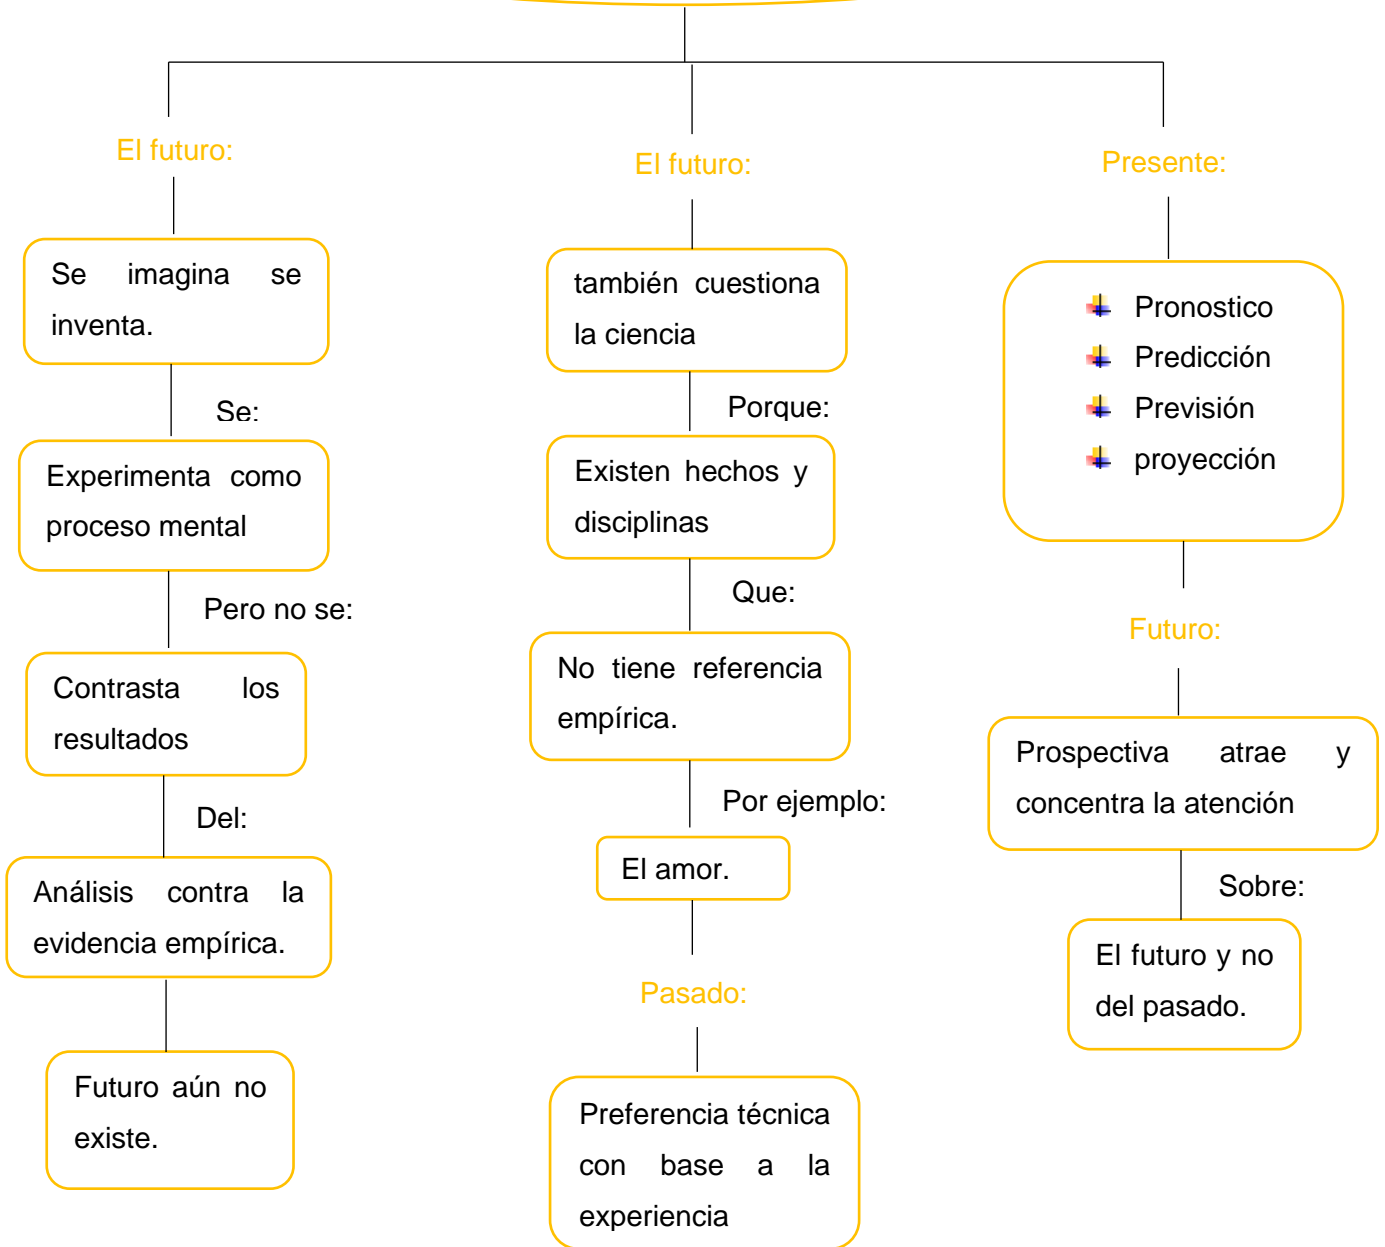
El futuro:

Se imagina se inventa.

Se:

Experimenta como proceso mental

Pero no se:

Contrasta los resultados

Del:

Análisis contra la evidencia empírica.

Futuro aún no existe.

El futuro:

también cuestiona la ciencia

Porque:

Existen hechos y disciplinas

Que:

No tiene referencia empírica.

Por ejemplo:

El amor.

Pasado:

Preferencia técnica con base a la experiencia

Presente:

Pronostico
Predicción
Previsión
proyección

Futuro:

Prospectiva atrae y concentra la atención

Sobre:

El futuro y no del pasado.